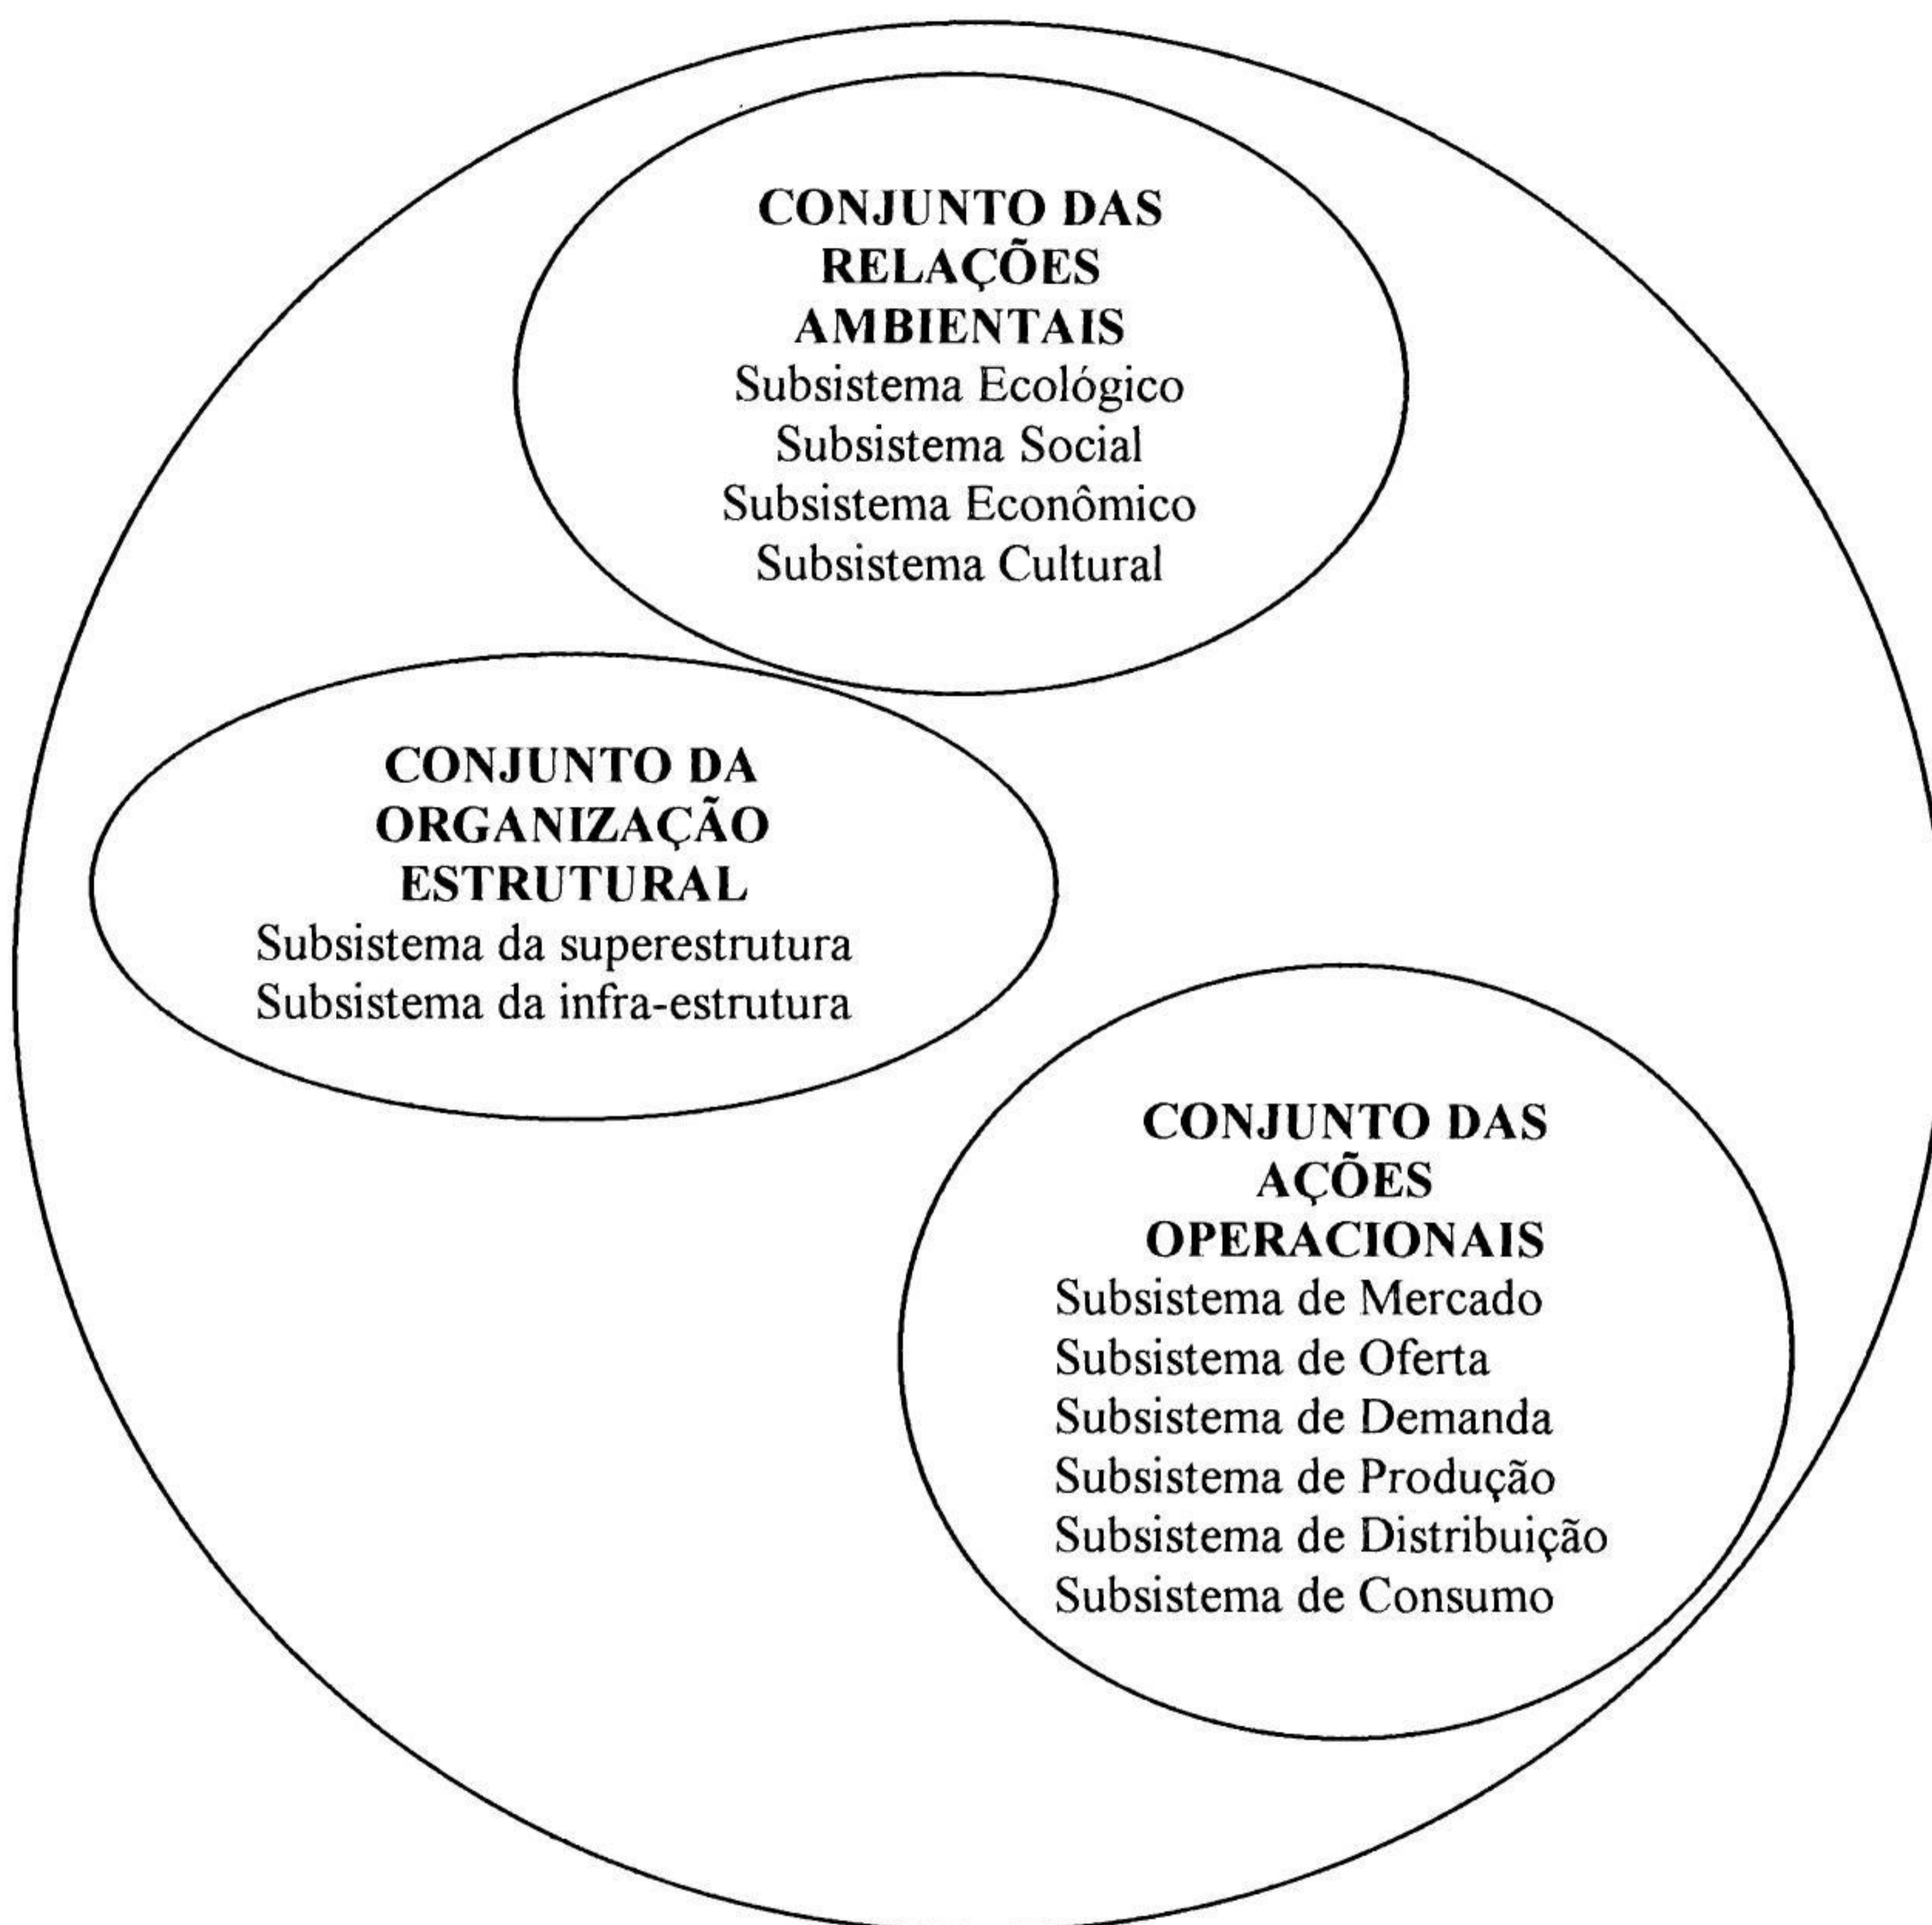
CONJUNTO DAS RELAÇÕES AMBIENTAIS
Subsistema Ecológico
Subsistema Social
Subsistema Econômico
Subsistema Cultural

CONJUNTO DA ORGANIZAÇÃO ESTRUTURAL
Subsistema da superestrutura
Subsistema da infra-estrutura

CONJUNTO DAS AÇÕES OPERACIONAIS
Subsistema de Mercado
Subsistema de Oferta
Subsistema de Demanda
Subsistema de Produção
Subsistema de Distribuição
Subsistema de Consumo